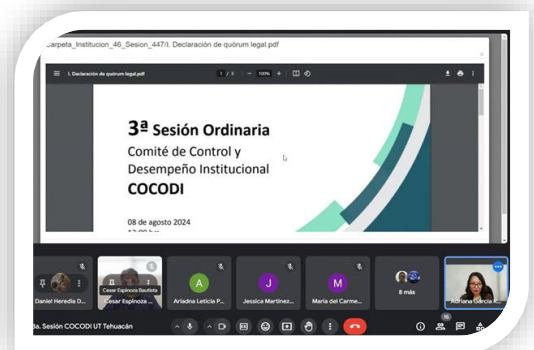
Carpeta_Institucion_46_Sesion_447/I. Declaración de quórum legal.pdf

I. Declaración de quórum legal.pdf

1 / 3

100%

3ª Sesión Ordinaria

Comité de Control y Desempeño Institucional

COCODI

08 de agosto 2024

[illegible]

Daniel Heredia D...

Cesar Espinoza Bautista

Cesar Espinoza ...

A

Ariadna Leticia P...

J

Jessica Martinez...

M

Maria del Carme...

8 más

Adriana García R...

3a. Sesión COCODI UT Tehuacán

10